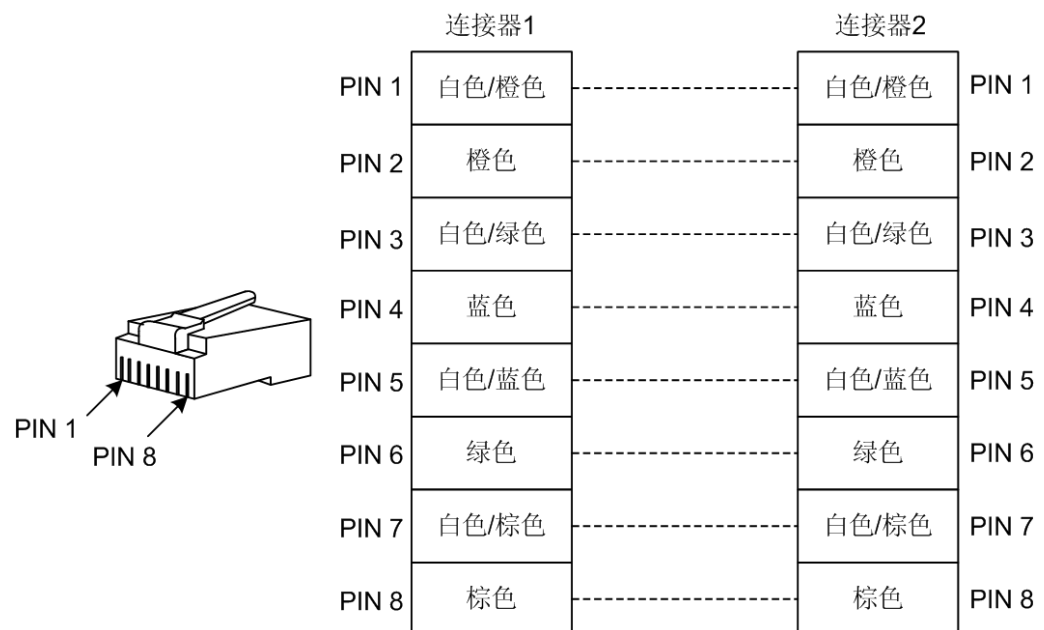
PIN 1
PIN 8

| | 连接器1 | | 连接器2 | |
|---|---|---|---|---|
| PIN 1 | 白色/橙色 | | 白色/橙色 | PIN 1 |
| PIN 2 | 橙色 | | 橙色 | PIN 2 |
| PIN 3 | 白色/绿色 | | 白色/绿色 | PIN 3 |
| PIN 4 | 蓝色 | | 蓝色 | PIN 4 |
| PIN 5 | 白色/蓝色 | | 白色/蓝色 | PIN 5 |
| PIN 6 | 绿色 | | 绿色 | PIN 6 |
| PIN 7 | 白色/棕色 | | 白色/棕色 | PIN 7 |
| PIN 8 | 棕色 | | 棕色 | PIN 8 |